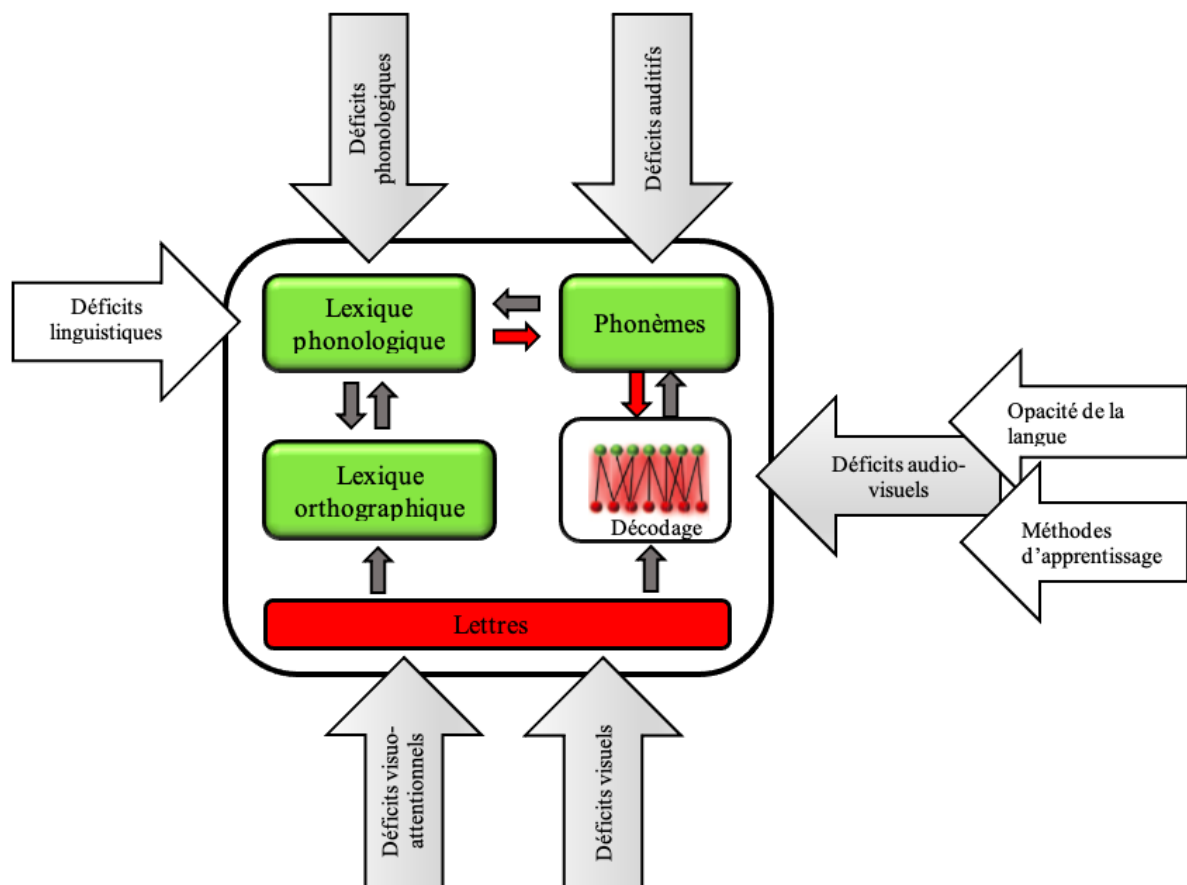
Déficits phonologiques

Déficits auditifs

Déficits linguistiques

Lexique phonologique

Phonèmes

Opacité de la langue

Déficits audio-visuels

Lexique orthographique

Décodage

Méthodes d'apprentissage

Lettres

Déficits visuo-attentionnels

Déficits visuels